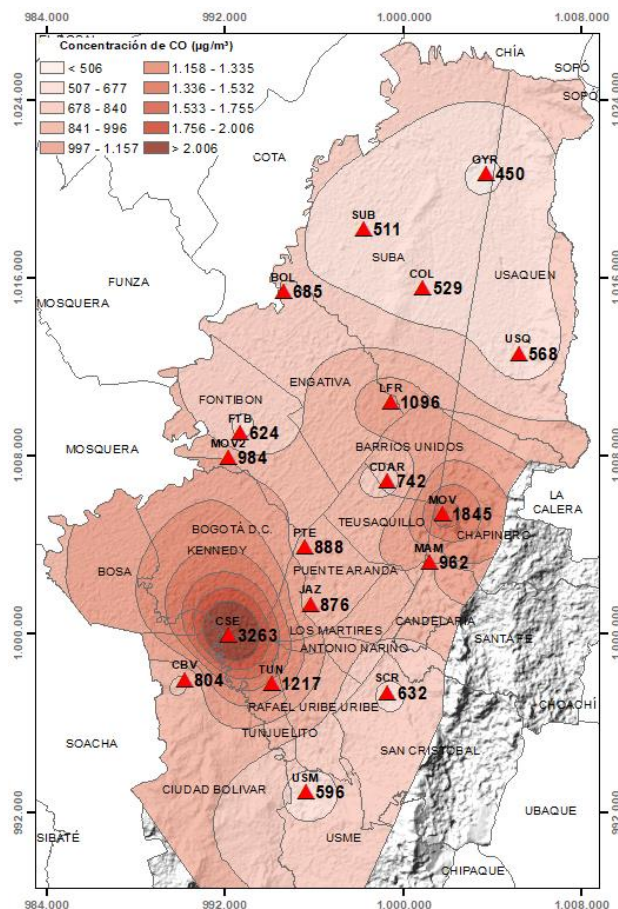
984.000 992.000 1.000.000 1.008.000

Concentración de CO (µg/m³)

< 506
507 - 677
678 - 840
841 - 996
997 - 1.157
1.158 - 1.335
1.336 - 1.532
1.533 - 1.755
1.756 - 2.006
> 2.006

CHÍA
SOPÓ
SOPÓ
COTA
GYR 450
SUB 511
SUBA
COL 529
USAQUEN
FUNZA
BOL 685
MOSQUERA
USQ 568
ENGATIVA
FONTIBON
LFR 1096
FTB 624
MOV2 984
MOSQUERA
BARRIOS UNIDOS
CDAR 742
LA CALERA
MOV 1845
TEUSAQUILLO
CHAPINERO
BOGOTÁ D.C.
KENNEDY
PTE 888
MAM 962
BOSA
PUENTE ARANDA
JAZ 876
CSE 3263
LOS MARTIRES
CANDELARIA
SANTA FE
ANTONIO NARIÑO
CBV 804
TUN 1217
SCR 632
CHOACHÍ
RAFAEL URIBE URIBE
SOACHA
TUNJUELITO
SAN CRISTOBAL
CIUDAD BOLIVAR
USM 596
UBAQUE
SIBATÉ
USME
CHIPAQUE

1.024.000
1.016.000
1.008.000
1.000.000
992.000

984.000 992.000 1.000.000 1.008.000